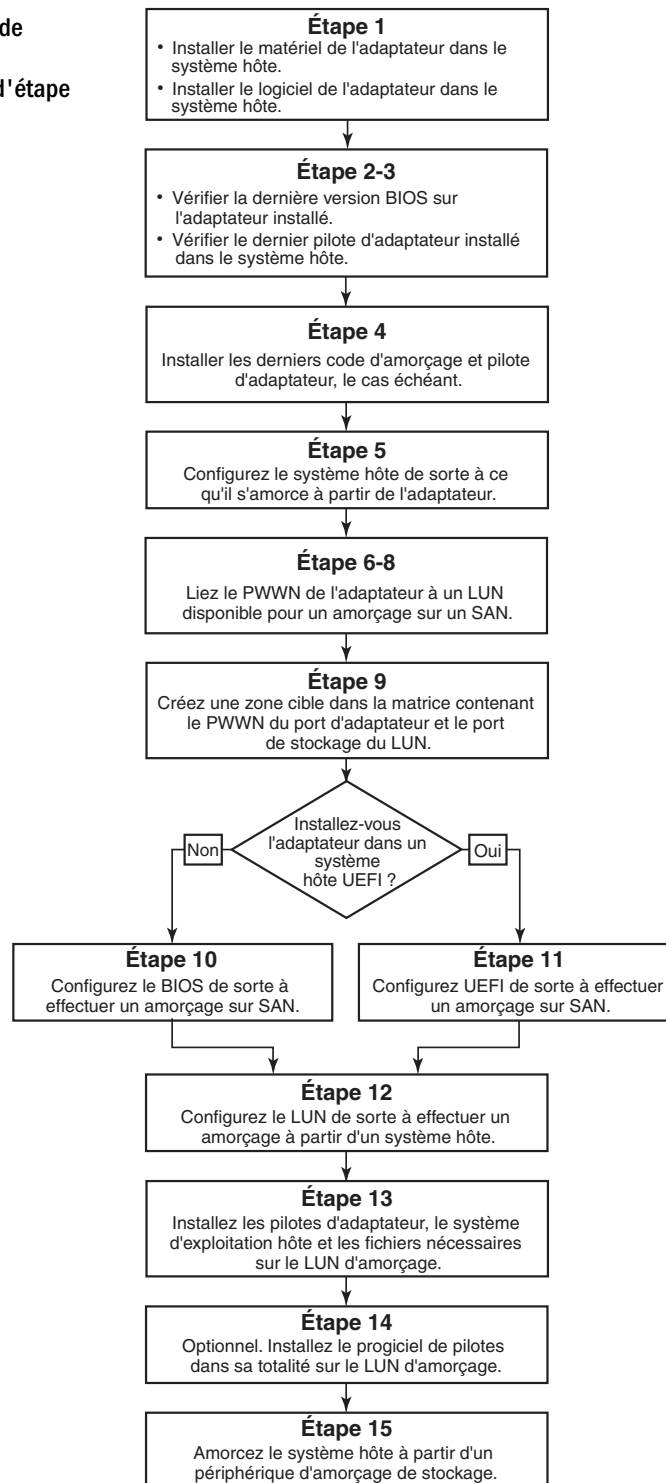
de

d'étape

Étape 1
• Installer le matériel de l'adaptateur dans le système hôte.
• Installer le logiciel de l'adaptateur dans le système hôte.

Étape 2-3
• Vérifier la dernière version BIOS sur l'adaptateur installé.
• Vérifier le dernier pilote d'adaptateur installé dans le système hôte.

Étape 4
Installer les derniers code d'amorçage et pilote d'adaptateur, le cas échéant.

Étape 5
Configurez le système hôte de sorte à ce qu'il s'amorce à partir de l'adaptateur.

Étape 6-8
Liez le PWWN de l'adaptateur à un LUN disponible pour un amorçage sur un SAN.

Étape 9
Créez une zone cible dans la matrice contenant le PWWN du port d'adaptateur et le port de stockage du LUN.

Installez-vous l'adaptateur dans un système hôte UEFI ?

Non

Oui

Étape 10
Configurez le BIOS de sorte à effectuer un amorçage sur SAN.

Étape 11
Configurez UEFI de sorte à effectuer un amorçage sur SAN.

Étape 12
Configurez le LUN de sorte à effectuer un amorçage à partir d'un système hôte.

Étape 13
Installez les pilotes d'adaptateur, le système d'exploitation hôte et les fichiers nécessaires sur le LUN d'amorçage.

Étape 14
Optionnel. Installez le progiciel de pilotes dans sa totalité sur le LUN d'amorçage.

Étape 15
Amorcez le système hôte à partir d'un périphérique d'amorçage de stockage.